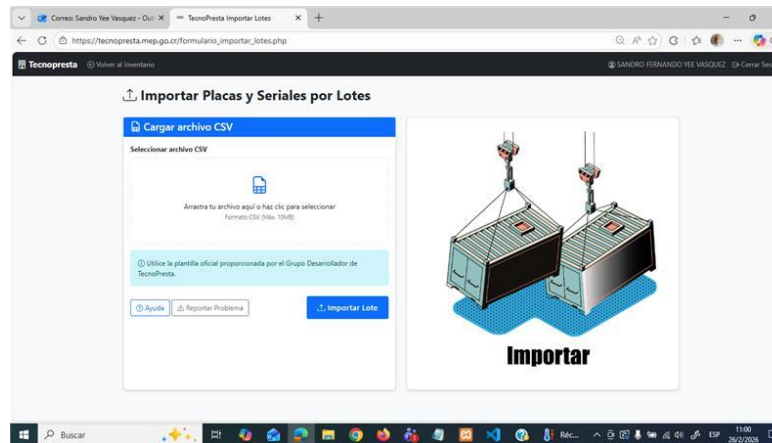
Correo: Sandro Yee Vasquez - Out
TecnoPresta Importar Lotes
https://tecnopresta.mep.go.cr/formulario_importar_lotes.php

Tecnopresta
Volver al Inventario
SANDRO FERNANDO YEE VASQUEZ
Cerrar Ses

Importar Placas y Seriales por Lotes

Cargar archivo CSV

Seleccionar archivo CSV

Arrastra tu archivo aquí o haz clic para seleccionar
Formato CSV (Máx. 10MB)

Utilice la plantilla oficial proporcionada por el Grupo Desarrollador de TecnoPresta.

Ayuda
Reportar Problema
Importar Lote

Importar

Buscar
Réc...
ESP
11:00
26/2/2026